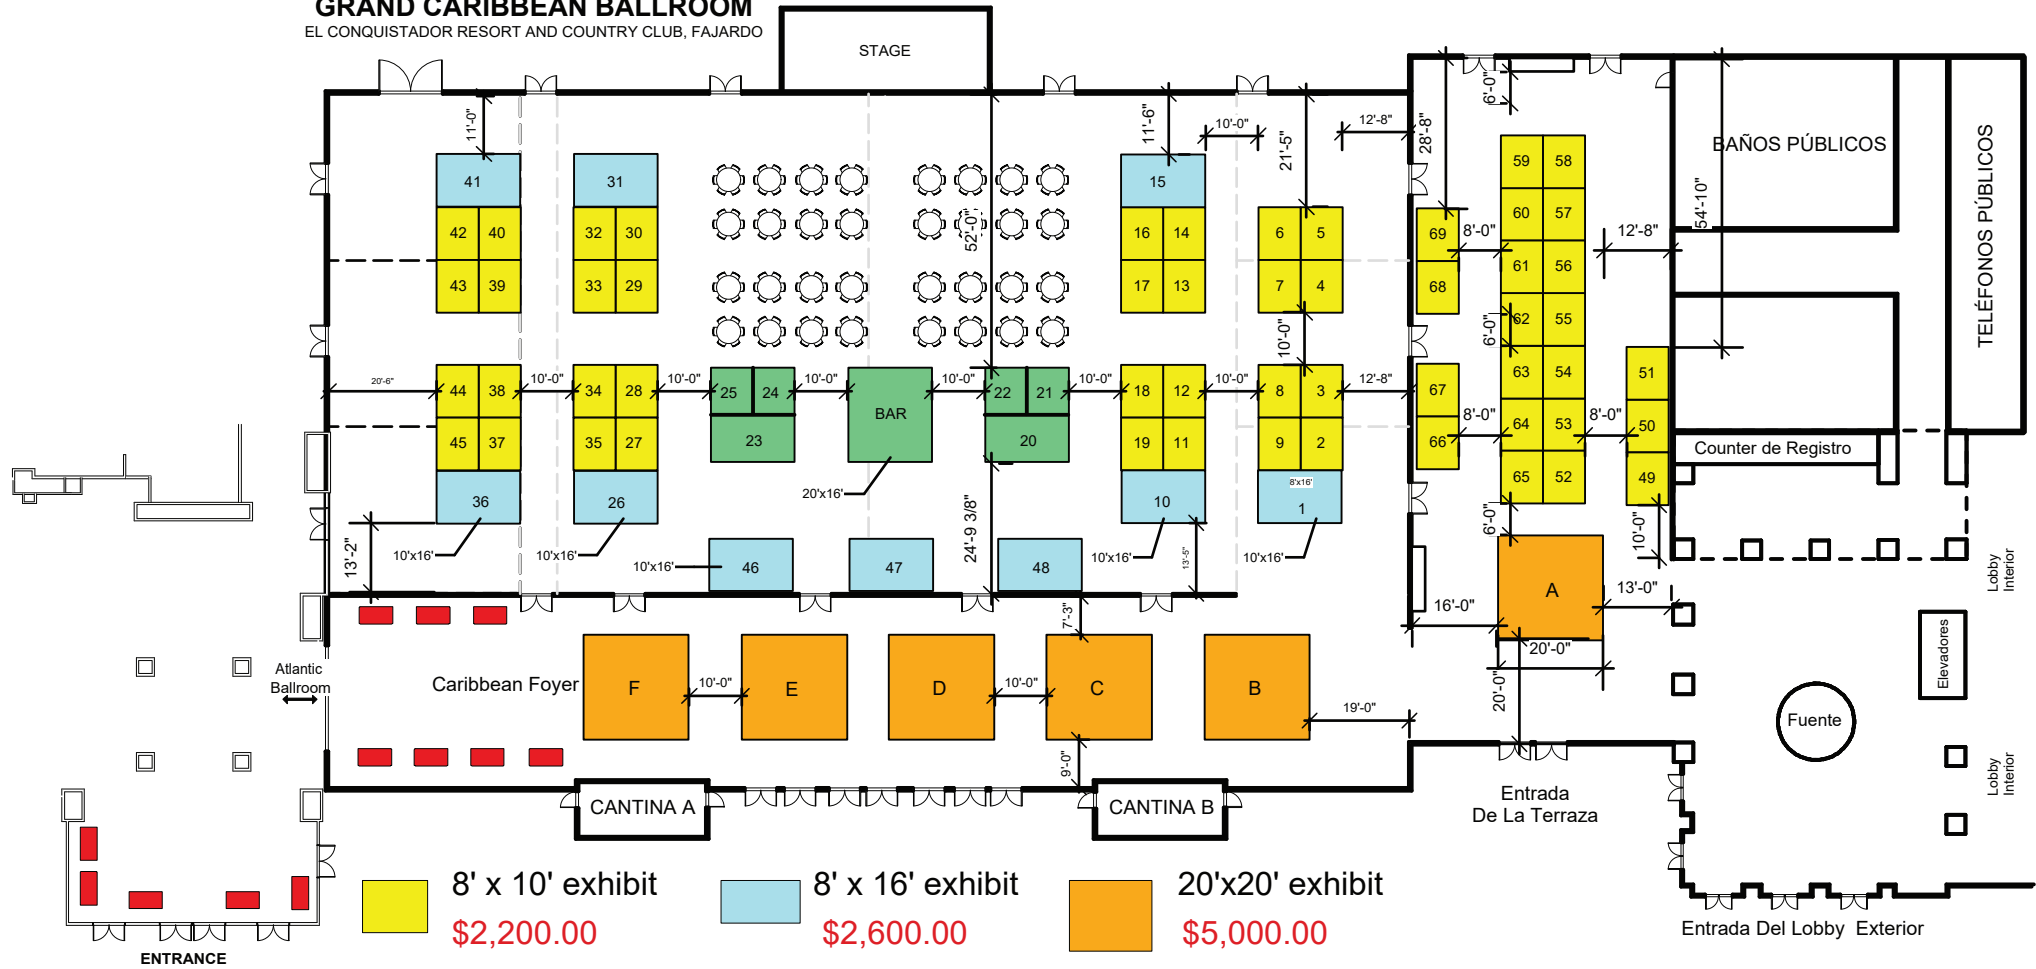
GRAND CARIBBEAN BALLROOM
EL CONQUISTADOR RESORT AND COUNTRY CLUB, FAJARDO

STAGE

11'-0"
41
31
42 40
43 39
32 30
33 29
52'-0"
11'-6"
15
16 14
17 13
10'-0"
21'-5"
12'-8"
28'-8"
6 5
7 4
6'-0"
69
68
8'-0"
59 58
60 57
61 56
62 55
63 54
64 53
65 52
12'-8"
54'-10"
BAÑOS PÚBLICOS
TELÉFONOS PÚBLICOS
6'-0"
10'-0"

20'-6"
44 38
45 37
10'-0"
34 28
35 27
10'-0"
25 24
23
10'-0"
BAR
10'-0"
22 21
20
10'-0"
18 12
19 11
10'-0"
8 3
9 2
12'-8"
67
66
8'-0"
8'-0"
51
50
49
Counter de Registro

36
26
20'x16'
10
8'x16'
1
13'-2"
10'x16'
10'x16'
10'x16'
46
47
24'-9 3/8"
48
10'x16'
13'-5"
10'x16'
6'-0"
10'-0"
A
13'-0"
16'-0"
20'-0"
20'-0"
Lobby Interior
Elevadores

7'-3"
Atlantic Ballroom
Caribbean Foyer
F
10'-0"
E
D
10'-0"
C
B
19'-0"
Fuente
9'-0"
CANTINA A
CANTINA B
Entrada De La Terraza
Lobby Interior

8' x 10' exhibit
$2,200.00
8' x 16' exhibit
$2,600.00
20'x20' exhibit
$5,000.00
ENTRANCE
Entrada Del Lobby Exterior